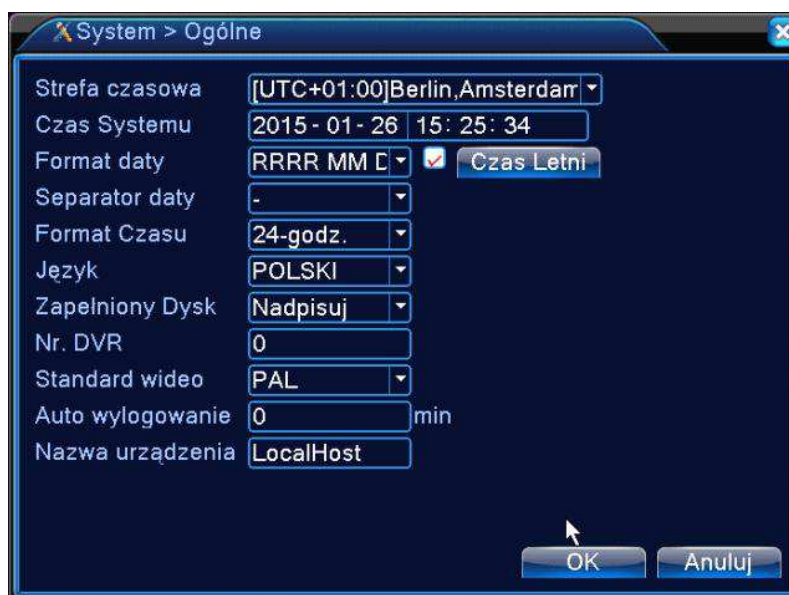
System > Ogólne

Strefa czasowa [UTC+01:00]Berlin,Amsterdam
Czas Systemu 2015 - 01 - 26 15: 25: 34
Format daty RRRR MM D Czas Letni
Separator daty -
Format Czasu 24-godz.
Język POLSKI
Zapełniony Dysk Nadpisuj
Nr. DVR 0
Standard wideo PAL
Auto wylogowanie 0 min
Nazwa urządzenia LocalHost

OK Anuluj